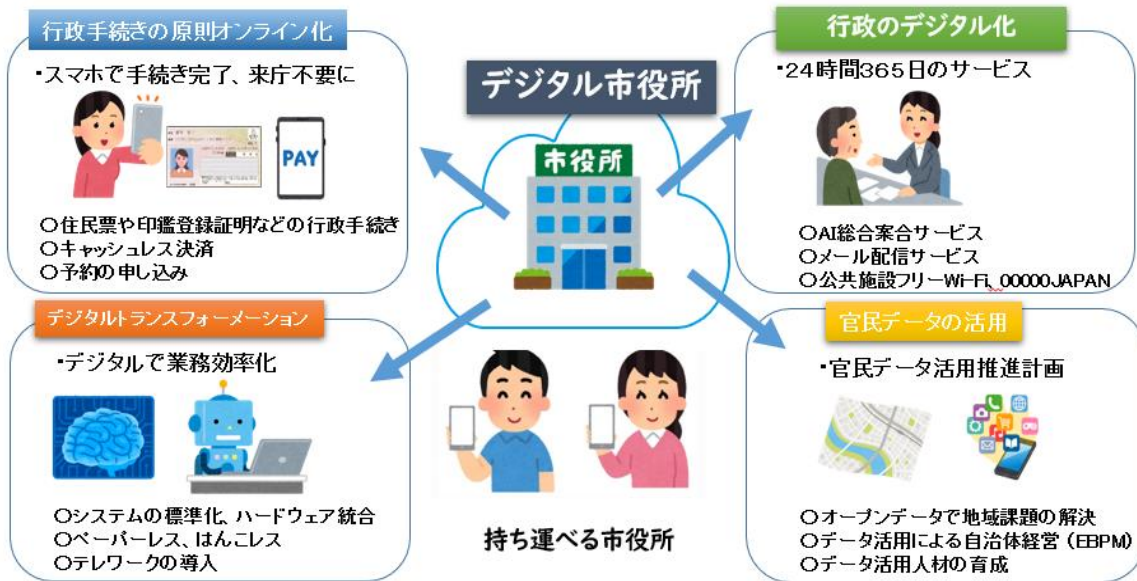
行政手続きの原則オンライン化

・スマホで手続き完了、来庁不要に

PAY

○住民票や印鑑登録証明などの行政手続き
○キャッシュレス決済
○予約の申し込み

デジタル市役所

市役所

行政のデジタル化

・24時間365日のサービス

○AI総合案合サービス
○メール配信サービス
○公共施設フリーWi-Fi 00000JAPAN

デジタルトランスフォーメーション

・デジタルで業務効率化

○システムの標準化、ハードウェア統合
○ペーパーレス、はんこレス
○テレワークの導入

持ち運べる市役所

官民データの活用

・官民データ活用推進計画

○オープンデータで地域課題の解決
○データ活用による自治体経営（EBPM）
○データ活用人材の育成